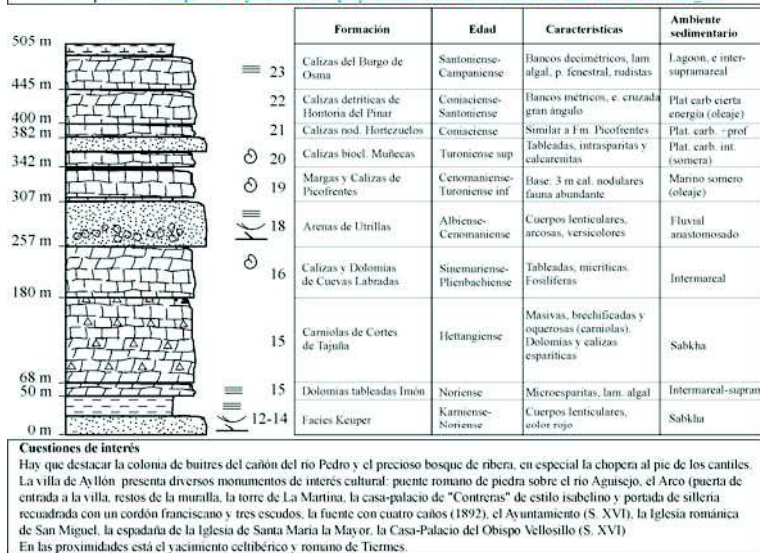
505 m
445 m
400 m
382 m
342 m
307 m
257 m
180 m
68 m
50 m
0 m

| | Formación | Edad | Características | Ambiente sedimentario |
|---|---|---|---|---|
| 23 | Calizas del Burgo de Osma | Santoniense-Campaniense | Bancos decimétricos, lam algal, p. fenestral, rudistas | Lagoon, e inter-supramareal |
| 22 | Calizas detríticas de Hontoria del Pinar | Coniaciense-Santoniense | Bancos métricos, e. cruzada gran ángulo | Plat carb cierta energía (oleaje) |
| 21 | Calizas nod. Hortezuelos | Coniaciense | Similar a Fm. Picofrentes | Plat. carb. +prof |
| 20 | Calizas biocl. Muñecas | Turoniense sup | Tableadas, intraspartas y calcarenitas | Plat. carb. int. (somera) |
| 19 | Margas y Calizas de Picofrentes | Cenomaniense-Turoniense inf | Base: 3 m cal. nodulares fauna abundante | Marino somero (oleaje) |
| 18 | Arenas de Utrillas | Albiense-Cenomaniense | Cuerpos lenticulares, arcosas, versicolores | Fluvial anastomosado |
| 16 | Calizas y Dolomías de Cuevas Labradas | Sinemuriense-Pliensbachiense | Tableadas, micríticas. Fosilíferas | Intermareal |
| 15 | Carniolas de Cortes de Tajuña | Hettangiense | Masivas, brechificadas y oquerosas (carniolas). Dolomías y calizas esparíticas | Sabkha |
| 15 | Dolomías tableadas Imón | Noriense | Microesparitas, lam. algal | Intermareal-supram |
| 12-14 | Facies Keuper | Karniense-Noriense | Cuerpos lenticulares, color rojo | Sabkha |

Cuestiones de interés
Hay que destacar la colonia de buitres del cañón del río Pedro y el precioso bosque de ribera, en especial la chopera al pie de los cantiles.
La villa de Ayllón presenta diversos monumentos de interés cultural: puente romano de piedra sobre el río Aguisejo, el Arco (puerta de entrada a la villa, restos de la muralla, la torre de La Martina, la casa-palacio de "Contreras" de estilo isabelino y portada de sillería recuadrada con un cordón franciscano y tres escudos, la fuente con cuatro caños (1892), el Ayuntamiento (S. XVI), la Iglesia románica de San Miguel, la espadaña de la Iglesia de Santa María la Mayor, la Casa-Palacio del Obispo Vellosillo (S. XVI)
En las proximidades está el yacimiento celtibérico y romano de Tiermes.